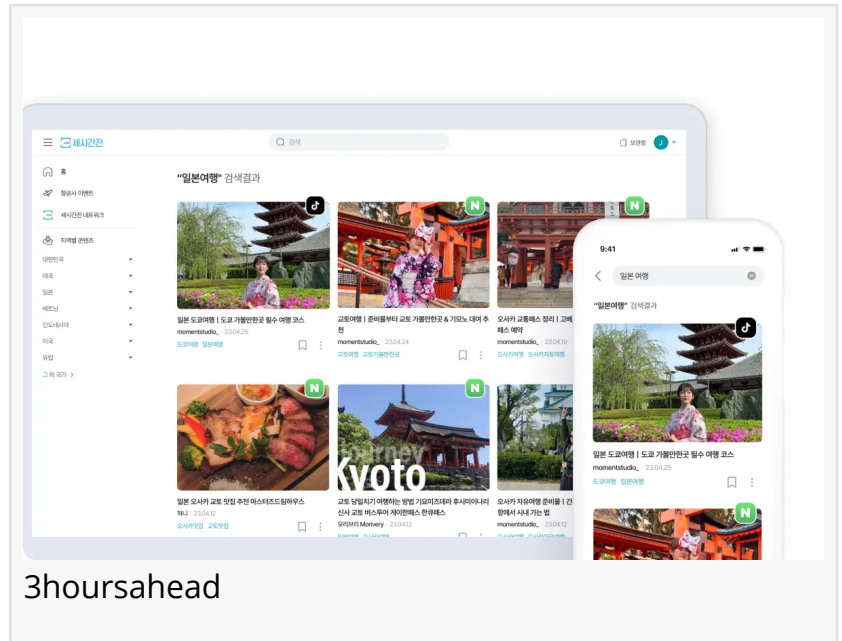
세시간전

검색

보관함 J

홈

항공사 이벤트

세시간전 네트워크

지역별 콘텐츠

대한민국

태국

일본

베트남

인도네시아

미국

유럽

그 외 국가 >

"일본여행" 검색결과

일본 도쿄여행 | 도쿄 가볼만한곳 필수 여행 코스
momentstudio_ 23.04.25
도쿄여행 일본여행

교토여행 | 준비물부터 교토 가볼만한곳 & 기모노 대여 추천
momentstudio_ 23.04.24
교토여행 교토가볼만한곳

오사카 교통패스 정리 | 고베 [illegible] 패스 예약
momentstudio_ 23.04.19
오사카여행 오사카자유여행

일본 오사카 교토 맛집 추천 마스터즈드림하우스
해니 23.04.12
오사카맛집 교토맛집

Journey Kyoto

교토 당일치기 여행하는 방법 기요미즈데라 후시미이나리 신사 교토 버스투어 게이한패스 한큐패스
모리버리 Morivery 23.04.12

오사카 자유여행 준비물 | 간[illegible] 항에서 시내 가는 법
momentstudio_ 23.04.12

9:41

일본 여행

"일본여행" 검색결과

일본 도쿄여행 | 도쿄 가볼만한곳 필수 여행 코스
momentstudio_ 23.04.25
도쿄여행 일본여행

3hoursahead